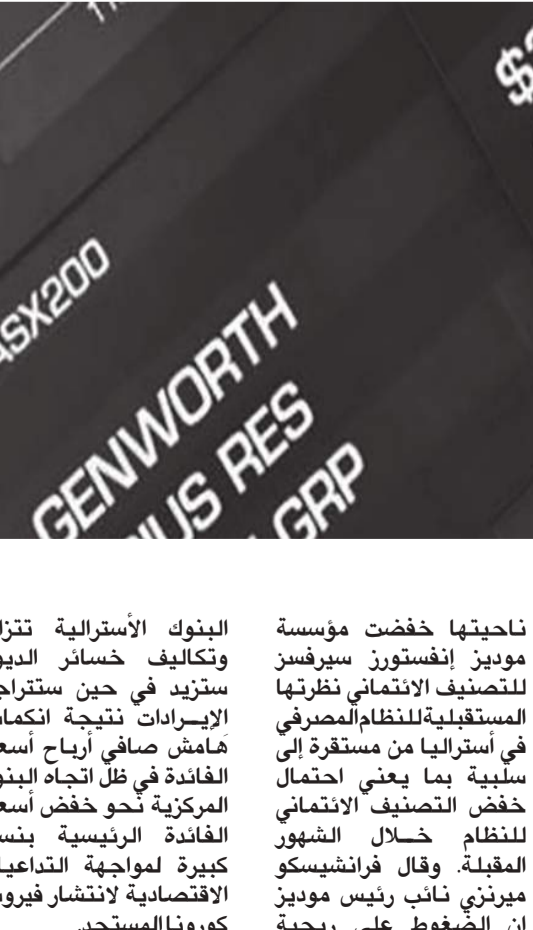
ASX200
GENWORTH
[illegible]US RES
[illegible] GRP
$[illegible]

البنوك الأسترالية تتز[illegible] وتكاليف خسائر الديو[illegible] ستزيد في حين ستتراج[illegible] الإيـرادات نتيجة انكما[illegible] هامش صافي أرباح أسع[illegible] الفائدة في ظل اتجاه البنو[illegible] المركزية نحو خفض أسع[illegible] الفائدة الرئيسية بنس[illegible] كبيرة لمواجهة التداعيا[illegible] الاقتصادية لانتشار فيرو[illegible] كورونا المستجد.

ناحيتها خفضت مؤسسة موديز إنفستورز سيرفسز للتصنيف الائتماني نظرتها المستقبلية للنظام المصرفي في أستراليا من مستقرة إلى سلبية بما يعني احتمال خفض التصنيف الائتماني للنظام خـلال الشهور المقبلة. وقال فرانشيسكو ميرنزي نائب رئيس موديز إن الضغوط على ربحية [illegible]